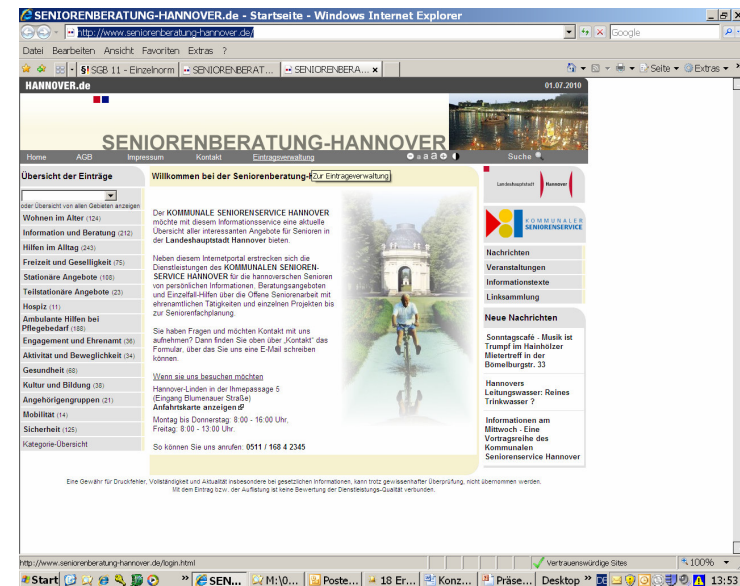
SENIORENBERATUNG-HANNOVER.de - Startseite - Windows Internet Explorer

http://www.seniorenberatung-hannover.de/

Google

Datei Bearbeiten Ansicht Favoriten Extras ?

SGB 11 - Einzelnorm | SENIORENBERAT... | SENIORENBERA... ×

Seite ▾ Extras ▾

HANNOVER.de

01.07.2010

SENIORENBERATUNG-HANNOVER

Home AGB Impressum Kontakt Eintragsverwaltung

Suche

Übersicht der Einträge

oder Übersicht von allen Gebieten anzeigen

Wohnen im Alter (124)
Information und Beratung (212)
Hilfen im Alltag (243)
Freizeit und Geselligkeit (75)
Stationäre Angebote (108)
Teilstationäre Angebote (23)
Hospiz (11)
Ambulante Hilfen bei Pflegebedarf (168)
Engagement und Ehrenamt (38)
Aktivität und Beweglichkeit (34)
Gesundheit (68)
Kultur und Bildung (38)
Angehörigengruppen (21)
Mobilität (14)
Sicherheit (125)
Kategorie-Übersicht

Willkommen bei der Seniorenberatung-H Zur Eintragsverwaltung

Der KOMMUNALE SENIORENSERVICE HANNOVER möchte mit diesem Informationsservice eine aktuelle Übersicht aller interessanten Angebote für Senioren in der Landeshauptstadt Hannover bieten.

Neben diesem Internetportal erstrecken sich die Dienstleistungen des KOMMUNALEN SENIOREN-SERVICE HANNOVER für die hannoverschen Senioren von persönlichen Informationen, Beratungsangeboten und Einzelfall-Hilfen über die Offene Seniorenarbeit mit ehrenamtlichen Tätigkeiten und einzelnen Projekten bis zur Seniorenfachplanung.

Sie haben Fragen und möchten Kontakt mit uns aufnehmen? Dann finden Sie oben über „Kontakt" das Formular, über das Sie uns eine E-Mail schreiben können.

Wenn sie uns besuchen möchten

Hannover-Linden in der Ihmepassage 5
(Eingang Blumenauer Straße)
Anfahrtskarte anzeigen

Montag bis Donnerstag: 8:00 - 16:00 Uhr,
Freitag: 8:00 - 13:00 Uhr.

So können Sie uns anrufen: 0511 / 168 4 2345

Landeshauptstadt Hannover

KOMMUNALER SENIORENSERVICE

Nachrichten
Veranstaltungen
Informationstexte
Linksammlung

Neue Nachrichten

Sonntagscafé - Musik ist Trumpf im Hainholzer Mietertreff in der Bömelburgstr. 33

Hannovers Leitungswasser: Reines Trinkwasser ?

Informationen am Mittwoch - Eine Vortragsreihe des Kommunalen Seniorenservice Hannover

Eine Gewähr für Druckfehler, Vollständigkeit und Aktualität insbesondere bei gesetzlichen Informationen, kann trotz gewissenhafter Überprüfung, nicht übernommen werden.
Mit dem Eintrag bzw. der Auflistung ist keine Bewertung der Dienstleistungs-Qualität verbunden.

http://www.seniorenberatung-hannover.de/login.html

Vertrauenswürdige Sites

100%

Start | SEN... | M:\0... | Poste... | 18 Er... | Konz... | Präse... | Desktop | 13:53